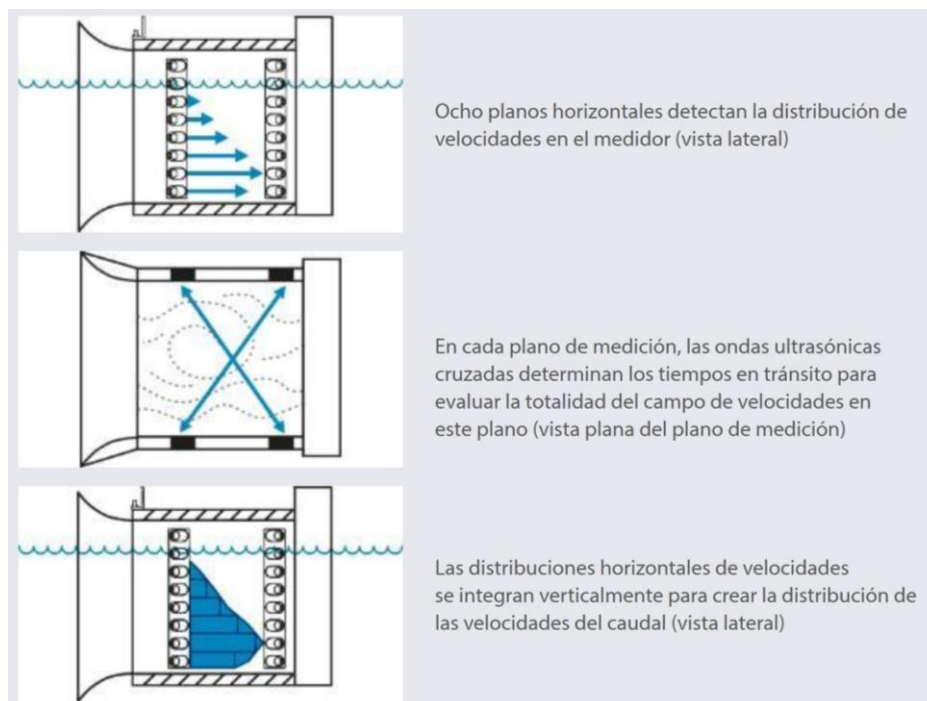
Ocho planos horizontales detectan la distribución de velocidades en el medidor (vista lateral)

En cada plano de medición, las ondas ultrasónicas cruzadas determinan los tiempos en tránsito para evaluar la totalidad del campo de velocidades en este plano (vista plana del plano de medición)

Las distribuciones horizontales de velocidades se integran verticalmente para crear la distribución de las velocidades del caudal (vista lateral)